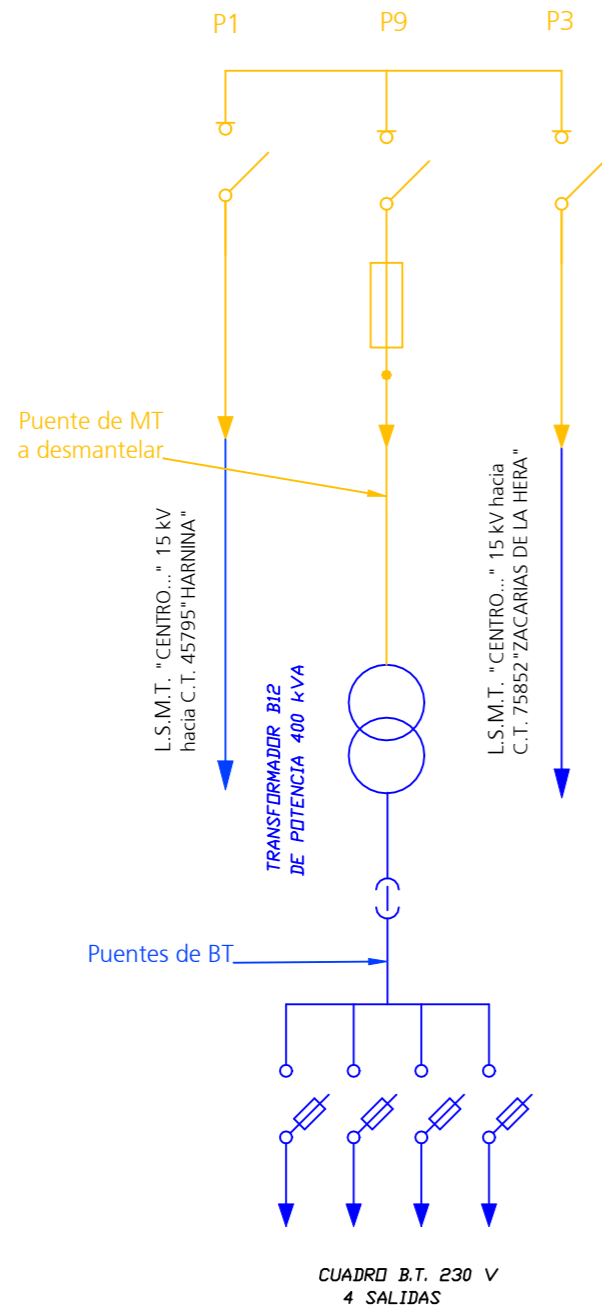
P1
P9
P3

Puente de MT a desmantelar

L.S.M.T. "CENTRO..." 15 kV hacia C.T. 45795"HARNINA"

L.S.M.T. "CENTRO..." 15 kV hacia C.T. 75852"ZACARIAS DE LA HERA"

TRANSFORMADOR B12 DE POTENCIA 400 kVA

Puentes de BT

CUADRO B.T. 230 V
4 SALIDAS